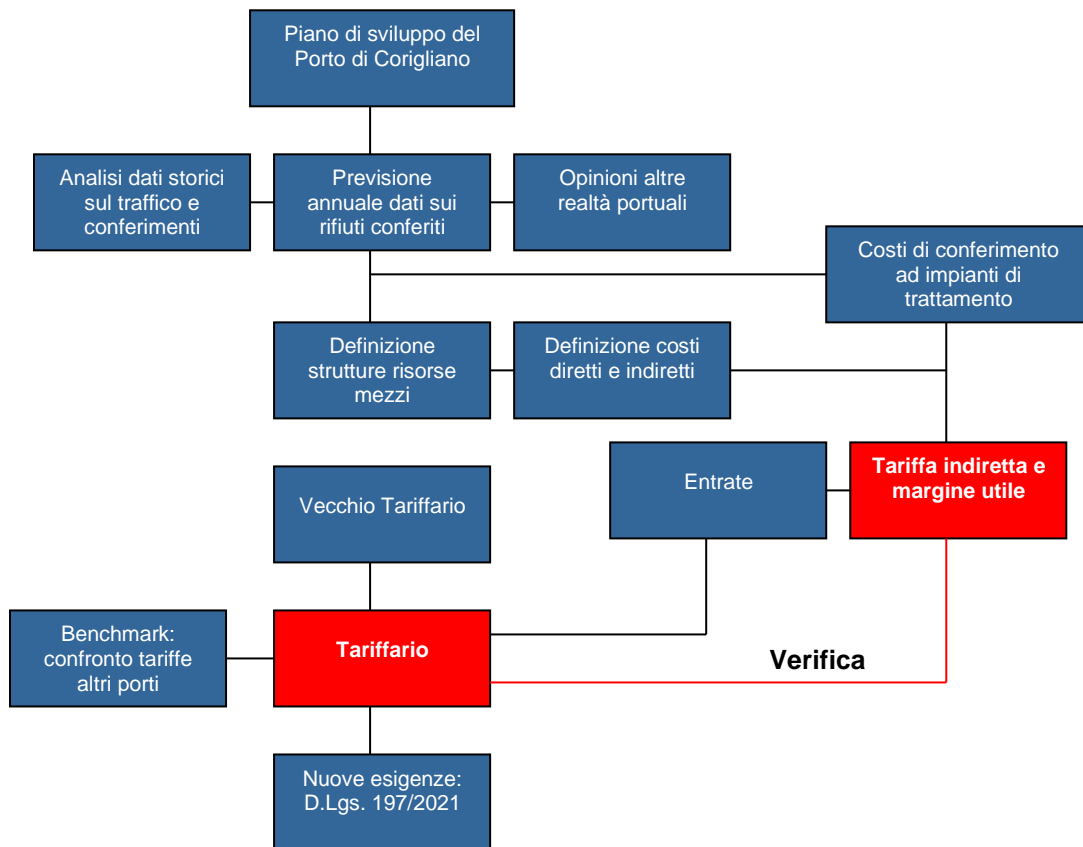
Piano di sviluppo del Porto di Corigliano

Analisi dati storici sul traffico e conferimenti

Previsione annuale dati sui rifiuti conferiti

Opinioni altre realtà portuali

Costi di conferimento ad impianti di trattamento

Definizione strutture risorse mezzi

Definizione costi diretti e indiretti

Entrate

Tariffa indiretta e margine utile

Vecchio Tariffario

Benchmark: confronto tariffe altri porti

Tariffario

Verifica

Nuove esigenze: D.Lgs. 197/2021